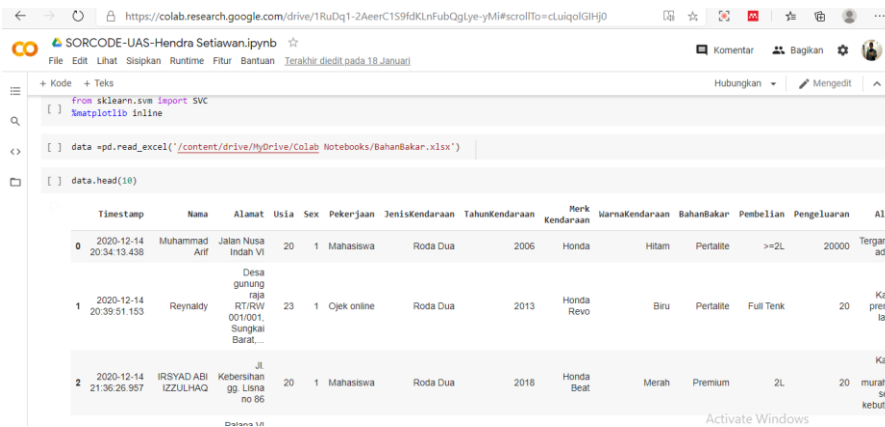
https://colab.research.google.com/drive/1RuDq1-2AeerC1S9fdKLnFubQgLye-yMi#scrollTo=cLuiqoIGIHj0

CO SORCODE-UAS-Hendra Setiawan.ipynb ☆
File Edit Lihat Sisipkan Runtime Fitur Bantuan Terakhir diedit pada 18 Januari

Komentar Bagikan

+ Kode + Teks Hubungkan Mengedit

[ ] from sklearn.svm import SVC
%matplotlib inline

[ ] data =pd.read_excel('/content/drive/MyDrive/Colab Notebooks/BahanBakar.xlsx')

[ ] data.head(10)

| | Timestamp | Nama | Alamat | Usia | Sex | Pekerjaan | JenisKendaraan | TahunKendaraan | Merk Kendaraan | WarnaKendaraan | BahanBakar | Pembelian | Pengeluaran | Al |
|---|---|---|---|---|---|---|---|---|---|---|---|---|---|---|
| 0 | 2020-12-14 20:34:13.438 | Muhammad Arif | Jalan Nusa Indah VI | 20 | 1 | Mahasiswa | Roda Dua | 2006 | Honda | Hitam | Pertalite | >=2L | 20000 | Tergar ad |
| 1 | 2020-12-14 20:39:51.153 | Reynaldy | Desa gunung raja RT/RW 001/001, Sungkai Barat,... | 23 | 1 | Ojek online | Roda Dua | 2013 | Honda Revo | Biru | Pertalite | Full Tenk | 20 | Ka pre la |
| 2 | 2020-12-14 21:36:26.957 | IRSYAD ABI IZZULHAQ | Jl. Kebersihan gg. Lisna no 86 | 20 | 1 | Mahasiswa | Roda Dua | 2018 | Honda Beat | Merah | Premium | 2L | 20 | Ka murah s kebut |

Palapa VI

Activate Windows